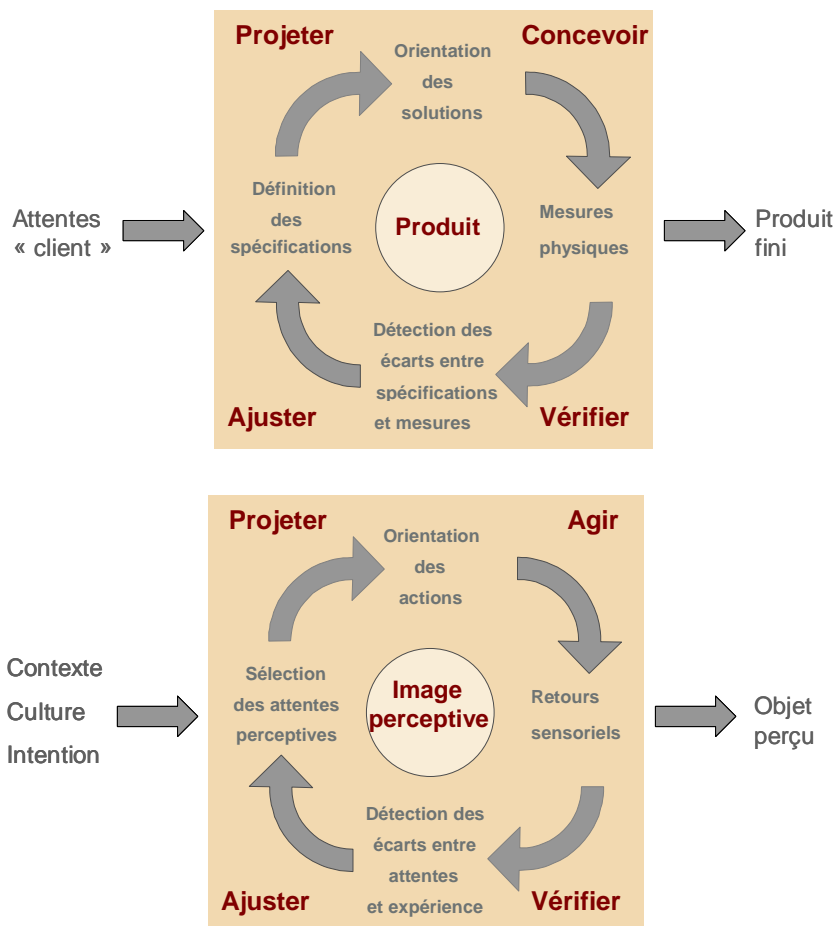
Projeter

Orientation des solutions

Concevoir

Attentes « client »

Définition des spécifications

Produit

Mesures physiques

Produit fini

Détection des écarts entre spécifications et mesures

Ajuster

Vérifier

Projeter

Orientation des actions

Agir

Contexte
Culture
Intention

Sélection des attentes perceptives

Image perceptive

Retours sensoriels

Objet perçu

Détection des écarts entre attentes et expérience

Ajuster

Vérifier